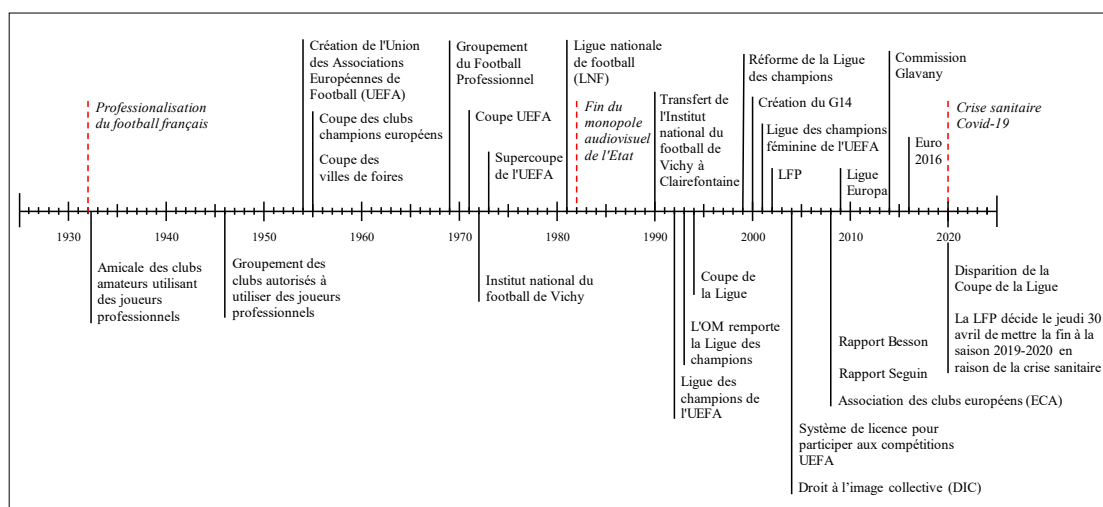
Professionalisation du football français

Création de l'Union des Associations Européennes de Football (UEFA)

Coupe des clubs champions européens

Coupe des villes de foires

Groupement du Football Professionnel

Coupe UEFA

Supercoupe de l'UEFA

Ligue nationale de football (LNF)

Fin du monopole audiovisuel de l'Etat

Transfert de l'Institut national du football de Vichy à Clairefontaine

Réforme de la Ligue des champions

Création du G14

Ligue des champions féminine de l'UEFA

LFP

Ligue Europa

Commission Glavany

Euro 2016

Crise sanitaire Covid-19

1930 1940 1950 1960 1970 1980 1990 2000 2010 2020

Amicale des clubs amateurs utilisant des joueurs professionnels

Groupement des clubs autorisés à utiliser des joueurs professionnels

Institut national du football de Vichy

Coupe de la Ligue

L'OM remporte la Ligue des champions

Ligue des champions de l'UEFA

Système de licence pour participer aux compétitions UEFA

Droit à l'image collective (DIC)

Rapport Besson

Rapport Seguin

Association des clubs européens (ECA)

Disparition de la Coupe de la Ligue

La LFP décide le jeudi 30 avril de mettre la fin à la saison 2019-2020 en raison de la crise sanitaire